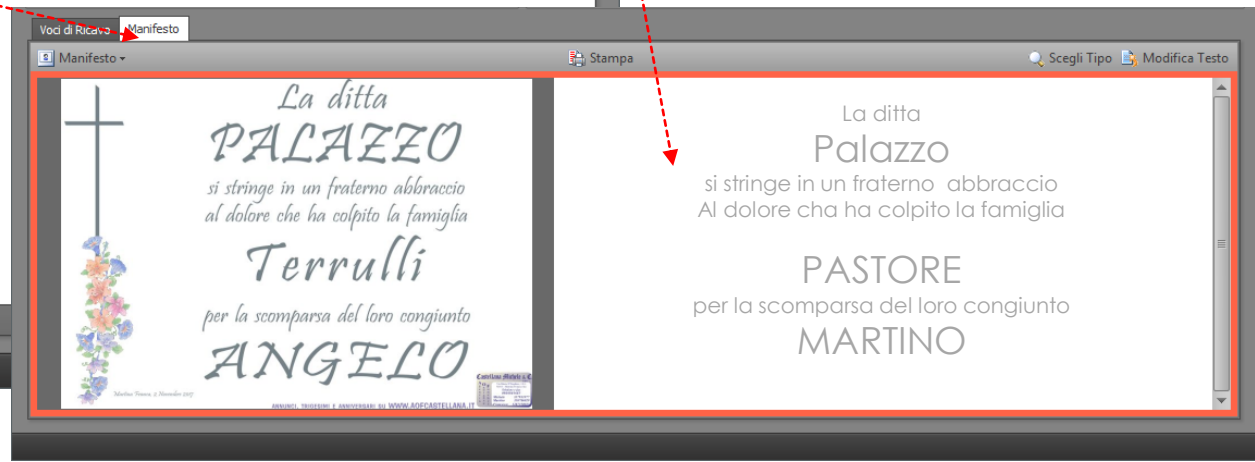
Voci di Ricavo | Manifesto

Manifesto ▾

Stampa

Scegli Tipo

Modifica Testo

La ditta

PALAZZO

si stringe in un fraterno abbraccio al dolore che ha colpito la famiglia

Terrulli

per la scomparsa del loro congiunto

ANGELO

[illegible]

ANNUNCI, TRIGESIMI E ANNIVERSARI SU WWW.AOFCASTELLANA.IT

La ditta

Palazzo

si stringe in un fraterno abbraccio

Al dolore cha ha colpito la famiglia

PASTORE

per la scomparsa del loro congiunto

MARTINO